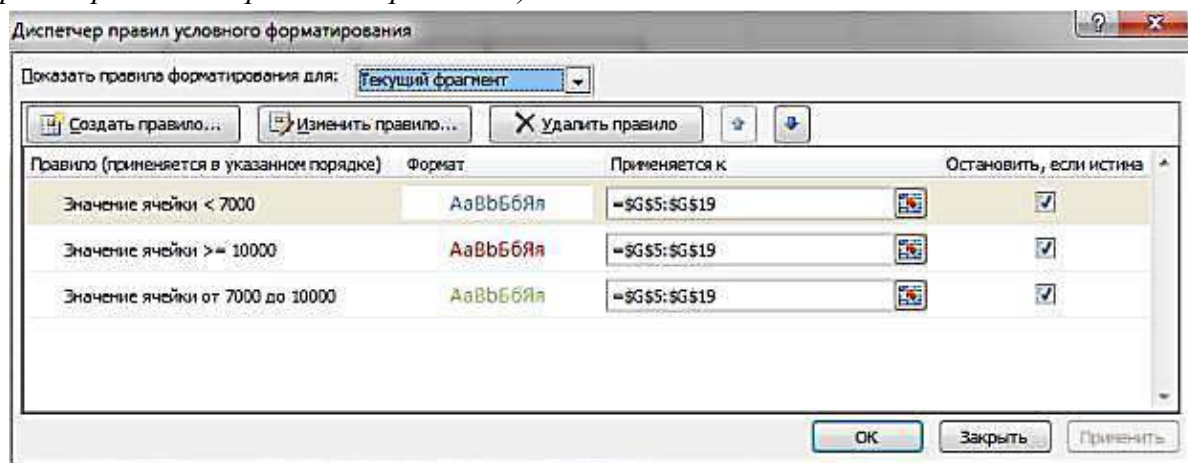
Диспетчер правил условного форматирования

Показать правила форматирования для: Текущий фрагмент

Создать правило... Изменить правило... Удалить правило

| Правило (применяется в указанном порядке) | Формат | Применяется к | Остановить, если истина |
|---|---|---|---|
| Значение ячейки < 7000 | АаВbБбЯя | =$G$5:$G$19 | ✓ |
| Значение ячейки >= 10000 | АаВbБбЯя | =$G$5:$G$19 | ✓ |
| Значение ячейки от 7000 до 10000 | АаВbБбЯя | =$G$5:$G$19 | ✓ |

ОК Закрыть Применить